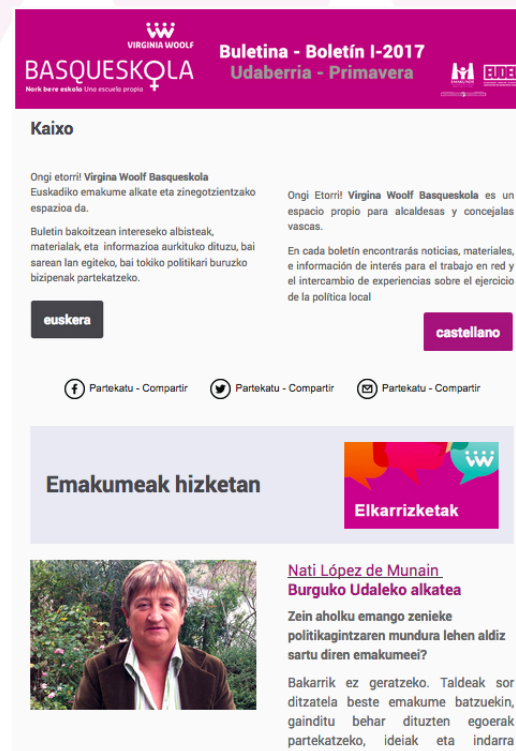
VIRGINIA WOOLF
BASQUESKOLA
Nork bere eskola Una escuela propia

Buletina - Boletín I-2017
Udaberria - Primavera

EUDEL

Kaixo

Ongi etorri! Virgina Woolf Basqueskola Euskadiko emakume alkate eta zinegotzientzako espazioa da.

Buletin bakoitzean intereseko albisteak, materialak, eta informazioa aurkituko dituzu, bai sarean lan egiteko, bai tokiko politikari buruzko bizipenak partekatzeko.

euskera

Ongi Etorri! Virgina Woolf Basqueskola es un espacio propio para alcaldesas y concejalas vascas.

En cada boletín encontrarás noticias, materiales, e información de interés para el trabajo en red y el intercambio de experiencias sobre el ejercicio de la política local

castellano

Partekatu - Compartir
Partekatu - Compartir
Partekatu - Compartir

Emakumeak hizketan

Elkarrizketak

Nati López de Munain
Burguko Udaleko alkatea

Zein aholku emango zenieke politikagintzaren mundura lehen aldiz sartu diren emakumeei?

Bakarrik ez geratzeko. Taldeak sor ditzatela beste emakume batzuekin, gainditu behar dituzten egoerak partekatzeko, ideiak eta indarra